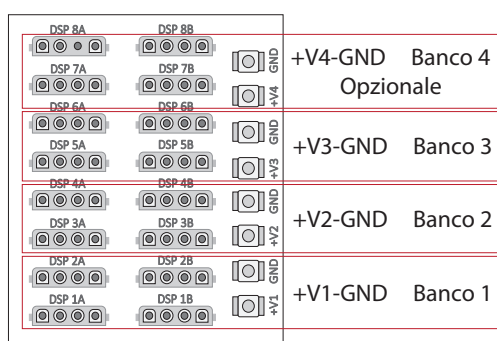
DSP 8A DSP 8B
DSP 7A DSP 7B
GND
+V4
+V4-GND Banco 4
Opzionale

DSP 6A DSP 6B
DSP 5A DSP 5B
GND
+V3
+V3-GND Banco 3

DSP 4A DSP 4B
DSP 3A DSP 3B
GND
+V2
+V2-GND Banco 2

DSP 2A DSP 2B
DSP 1A DSP 1B
GND
+V1
+V1-GND Banco 1